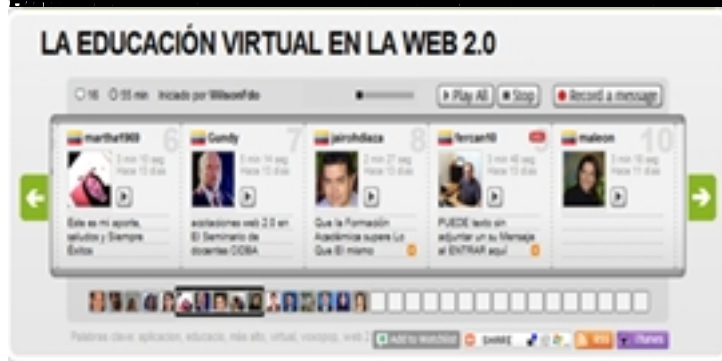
LA EDUCACIÓN VIRTUAL EN LA WEB 2.0

16 55 min Iniciado por WilsonFdo

Play All Stop Record a message

martha1969 6
3 min 10 seg Hace 13 días
Este es mi aporte, saludos y Siempre Éxitos

Gundy 7
5 min 14 seg Hace 13 días
aoplicaciones web 2.0 en El Seminario de docentes CIDBA

jairohdiaza 8
2 min 27 seg Hace 13 días
Que la Formación Académica supere Lo Que El mismo

fercan10 9
3 min 48 seg Hace 13 días
PUEDE texto sin adjuntar un su Mensaje al ENTRAR aquí

maleon 10
3 min 18 seg Hace 11 días

Palabras clave: aplicacion, educacio, mas alto, virtual, voxopop, web 2

Add to Watchlist SHARE RSS iTunes